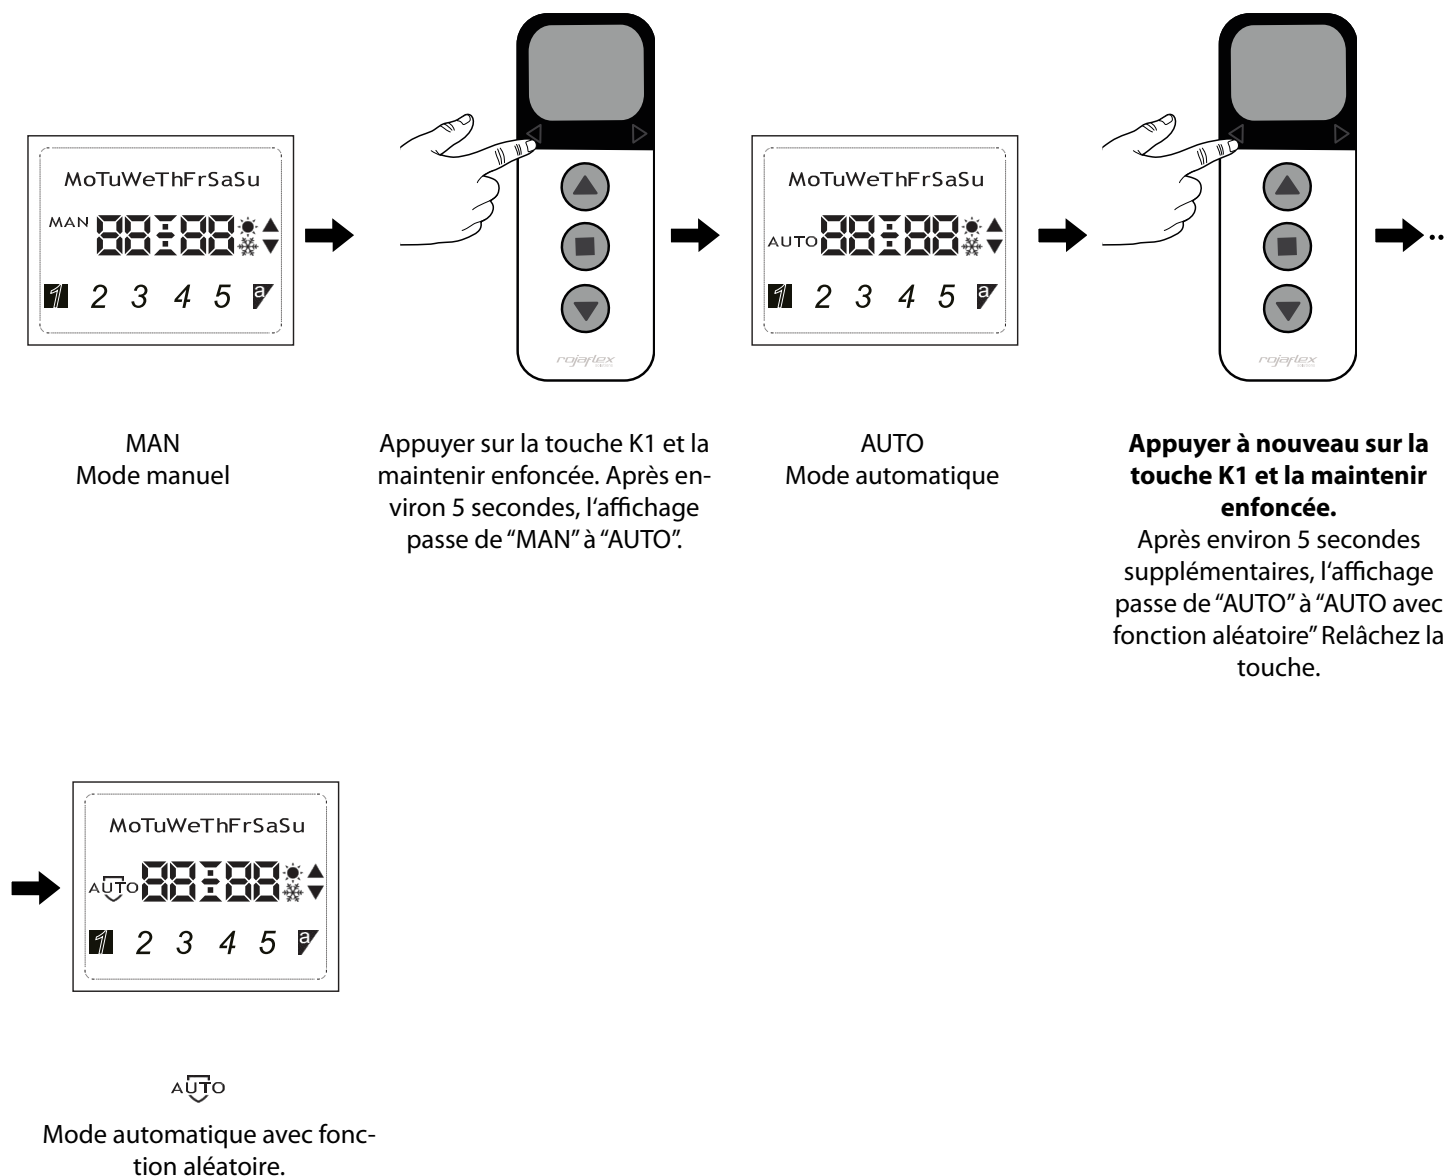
MoTuWeThFrSaSu
MAN 88:88
1 2 3 4 5 a

MoTuWeThFrSaSu
AUTO 88:88
1 2 3 4 5 a

rojaflex

MAN
Mode manuel

Appuyer sur la touche K1 et la maintenir enfoncée. Après environ 5 secondes, l'affichage passe de "MAN" à "AUTO".

AUTO
Mode automatique

**Appuyer à nouveau sur la touche K1 et la maintenir enfoncée.**
Après environ 5 secondes supplémentaires, l'affichage passe de "AUTO" à "AUTO avec fonction aléatoire" Relâchez la touche.

MoTuWeThFrSaSu
AUTO 88:88
1 2 3 4 5 a

AUTO

Mode automatique avec fonction aléatoire.